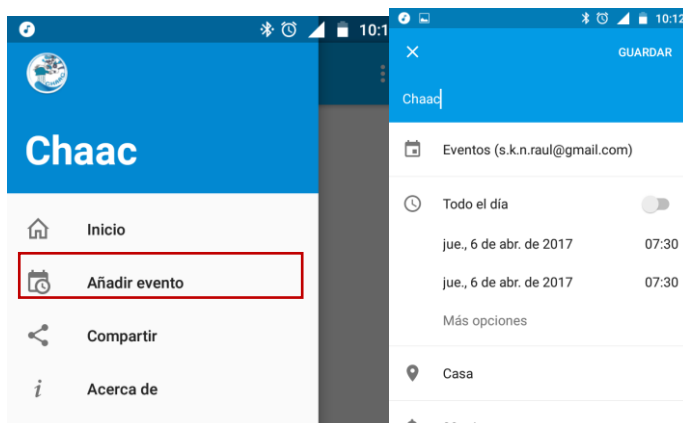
10:1

Chaac

Inicio

Añadir evento

Compartir

Acerca de

10:12

GUARDAR

Chaac

Eventos (s.k.n.raul@gmail.com)

Todo el día

jue., 6 de abr. de 2017 07:30

jue., 6 de abr. de 2017 07:30

Más opciones

Casa